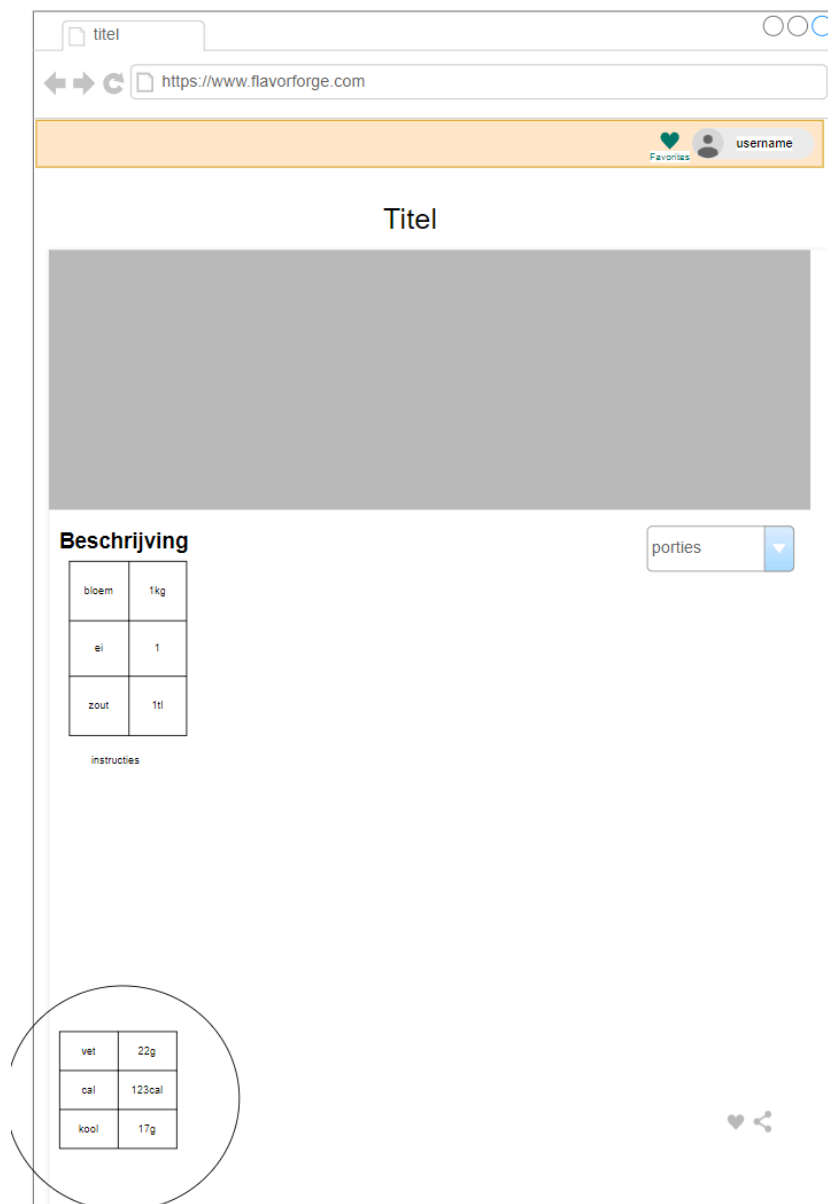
titel

https://www.flavorforge.com

Favorites

username

Titel

Beschrijving

porties

| bloem | 1kg |
|---|---|
| ei | 1 |
| zout | 1tl |

instructies

| vet | 22g |
|---|---|
| cal | 123cal |
| kool | 17g |